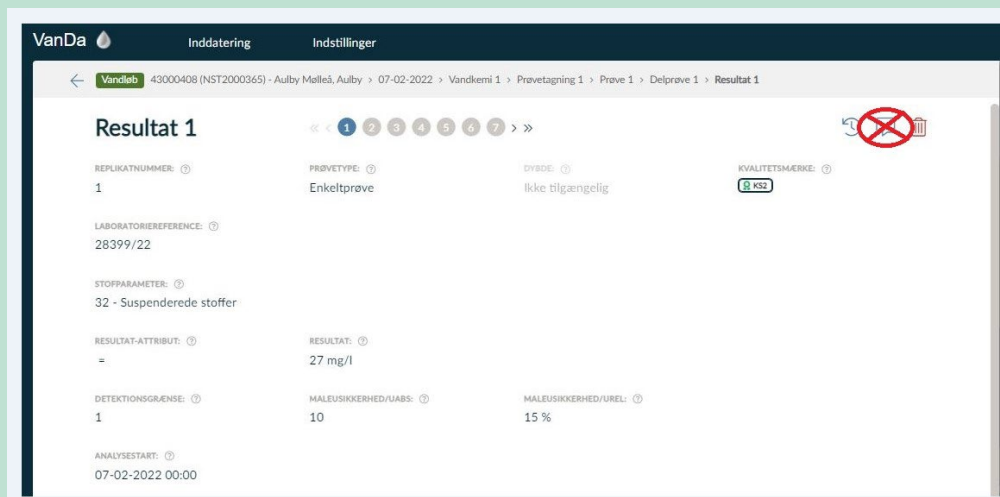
VanDa Inddatering Indstillinger

Vandløb 43000408 (NST2000365) - Aulby Mølleå, Aulby > 07-02-2022 > Vandkemi 1 > Prøvetagning 1 > Prøve 1 > Delprøve 1 > Resultat 1

Resultat 1

« ‹ 1 2 3 4 5 6 7 › »

REPLIKATNUMMER: ⓘ
1

PRØVETYPE: ⓘ
Enkeltprøve

DYBDE: ⓘ
Ikke tilgængelig

KVALITETSMÆRKE: ⓘ
KS2

LABORATORIEREFERENCE: ⓘ
28399/22

STOFPARAMETER: ⓘ
32 - Suspenderede stoffer

RESULTAT-ATTRIBUT: ⓘ
=

RESULTAT: ⓘ
27 mg/l

DETEKTIONSGRÆNSE: ⓘ
1

MALEUSIKKERHED/UABS: ⓘ
10

MALEUSIKKERHED/UREL: ⓘ
15 %

ANALYSESTART: ⓘ
07-02-2022 00:00